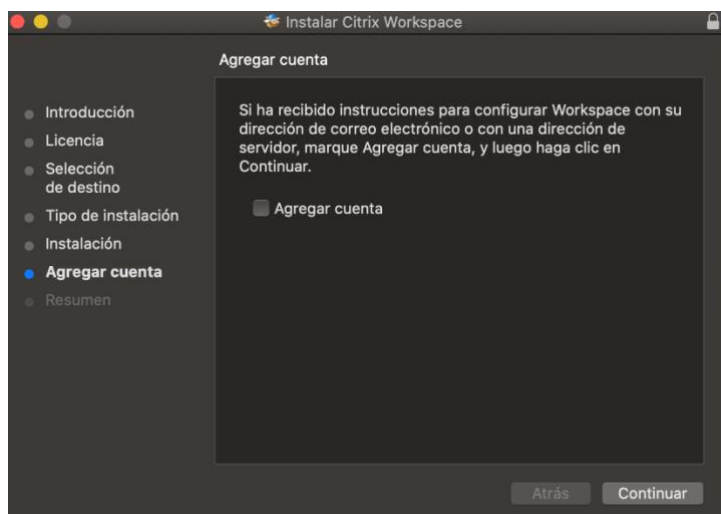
Instalar Citrix Workspace

Agregar cuenta

Introducción
Licencia
Selección de destino
Tipo de instalación
Instalación
Agregar cuenta
Resumen

Si ha recibido instrucciones para configurar Workspace con su dirección de correo electrónico o con una dirección de servidor, marque Agregar cuenta, y luego haga clic en Continuar.

Agregar cuenta

Atrás
Continuar